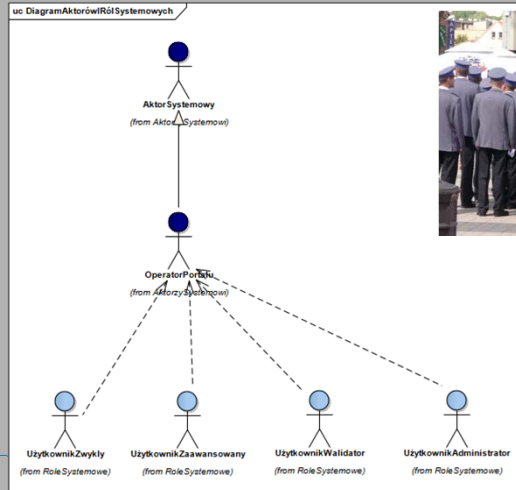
uc DiagramAktorówIRólSystemowych

AktorSystemowy
(from Aktor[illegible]Systemowi)

OperatorPortalu
(from AktorzySystemowi)

UżytkownikZwykły
(from RoleSystemowe)

UżytkownikZaawansowany
(from RoleSystemowe)

UżytkownikWalidator
(from RoleSystemowe)

UżytkownikAdministrator
(from RoleSystemowe)